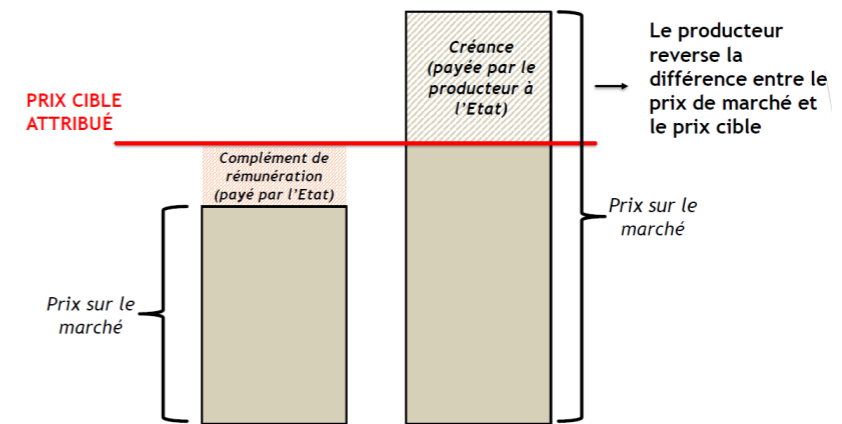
PRIX CIBLE ATTRIBUÉ

Complément de rémunération (payé par l'Etat)

Prix sur le marché

Créance (payée par le producteur à l'Etat)

Le producteur reverse la différence entre le prix de marché et le prix cible

Prix sur le marché